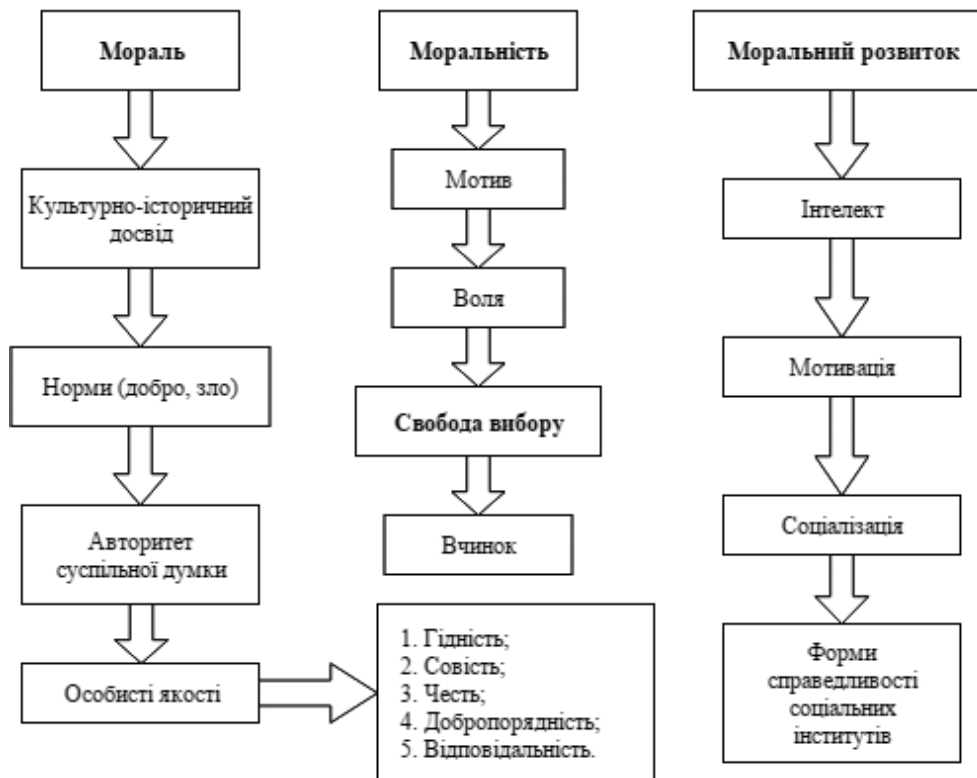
Мораль

Культурно-історичний досвід

Норми (добро, зло)

Авторитет суспільної думки

Особисті якості

Моральність

Мотив

Воля

Свобода вибору

Вчинок

1. Гідність;
2. Совість;
3. Честь;
4. Добропорядність;
5. Відповідальність.

Моральний розвиток

Інтелект

Мотивація

Соціалізація

Форми справедливості соціальних інститутів